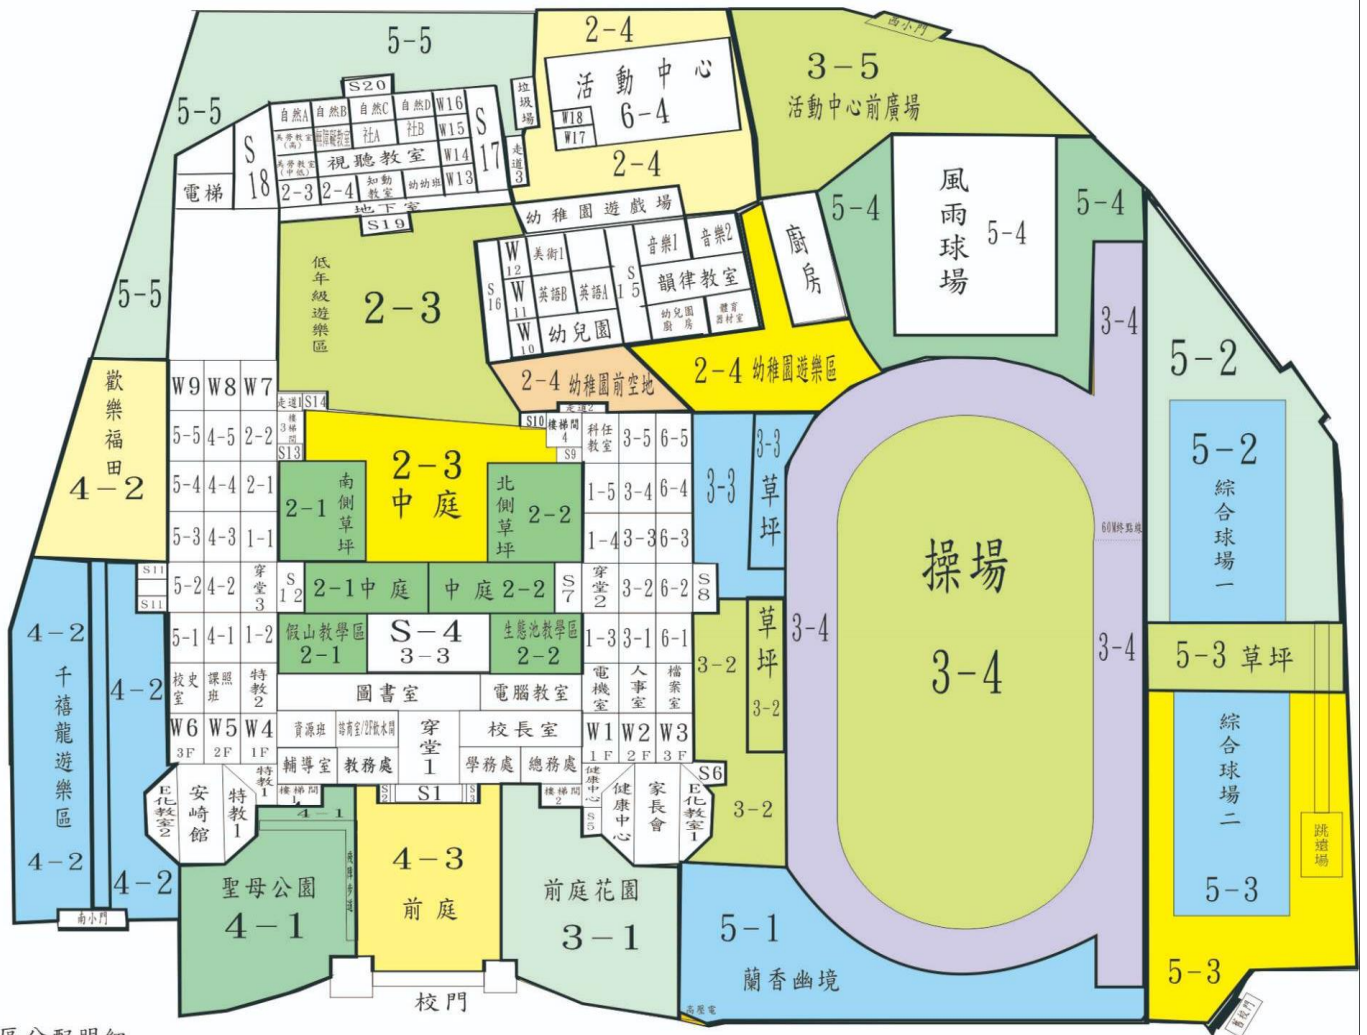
5-5
2-4
活動中心
6-4
2-4
3-5
活動中心前廣場
西小門
5-5
S20
垃圾場
W18
W17
自然A 自然B 自然C 自然D W16
英學教室(高) 特殊教室 社A 社B W15
S17
英學教室(中低) 視聽教室 W14
走道3
電梯
S18
2-3 2-4 知動教室 幼幼班 W13
地下室
S19
幼稚園遊戲場
5-4
風雨球場
5-4
5-4
廚房
低年級遊樂區
2-3
W12 美術1
音樂1 音樂2
S16
W11 英語B 英語A S15 韻律教室
W10 幼兒園
幼兒園廚房 體育器材室
5-5
3-4
5-2
2-4 幼稚園前空地
2-4 幼稚園遊樂區
歡樂福田
4-2
W9 W8 W7
走道1 S14
樓梯間 S13
走道2
S10 樓梯間4
S9
科任教室 3-5 6-5
5-5 4-5 2-2
2-3 中庭
3-3
3-3 草坪
5-2
綜合球場一
5-4 4-4 2-1
南側草坪 2-1
北側草坪 2-2
1-5 3-4 6-4
5-3 4-3 1-1
1-4 3-3 6-3
60M終點線
操場
3-4
S11
S11
5-2 4-2
穿堂3
S12
2-1 中庭
中庭 2-2
S7
穿堂2
3-2 6-2
S8
4-2
5-1 4-1 1-2
假山教學區 2-1
S-4 3-3
生態池教學區 2-2
1-3 3-1 6-1
草坪 3-4
3-4
5-3 草坪
千禧龍遊樂區
4-2
校史室 課照班 特教2
圖書室
電腦教室
電機室 人事室 檔案室
3-2
3-2
綜合球場二
W6 3F W5 2F W4 1F
資源班 諮商室/學教水間
穿堂1
校長室
W1 1F W2 2F W3 3F
4-2
E化教室2
安崎館
特教1
特教1
樓梯間1
輔導室 教務處
學務處 總務處
樓梯間2
健康中心
健康中心
家長會
E化教室1
S6
S2 S1 S3
S5
3-2
4-1
南側步道
4-3
跳遠場
4-2
聖母公園
4-1
前庭
前庭花園
3-1
5-1
蘭香幽境
5-3
5-3
南小門
校門
高壓電
舊校門
區分配明細